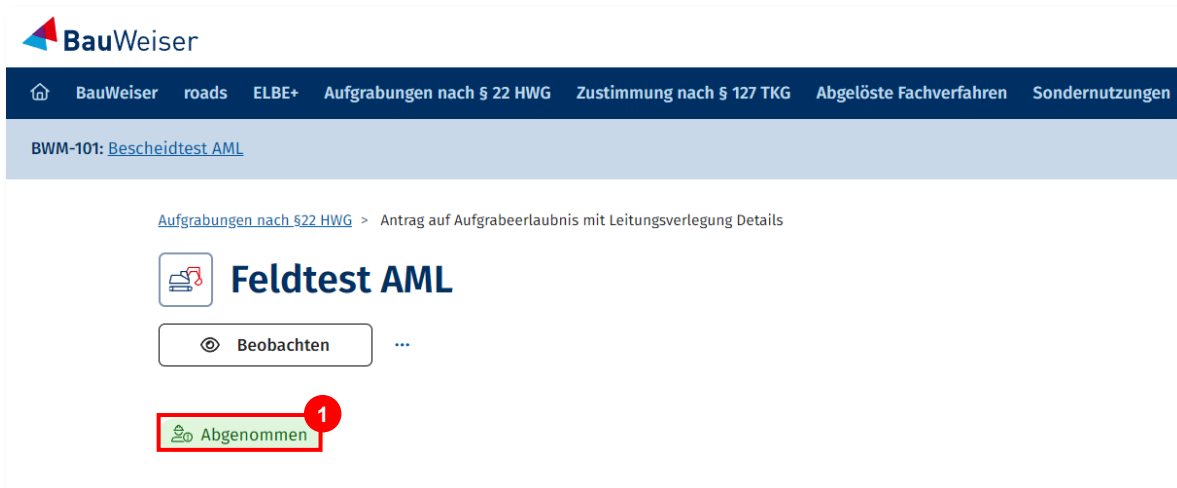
BauWeiser

BauWeiser roads ELBE+ Aufgrabungen nach § 22 HWG Zustimmung nach § 127 TKG Abgelöste Fachverfahren Sondernutzungen

BWM-101: Bescheidtest AML

Aufgrabungen nach §22 HWG > Antrag auf Aufgrabeerlaubnis mit Leitungsverlegung Details

Feldtest AML

Beobachten ···

1

Abgenommen